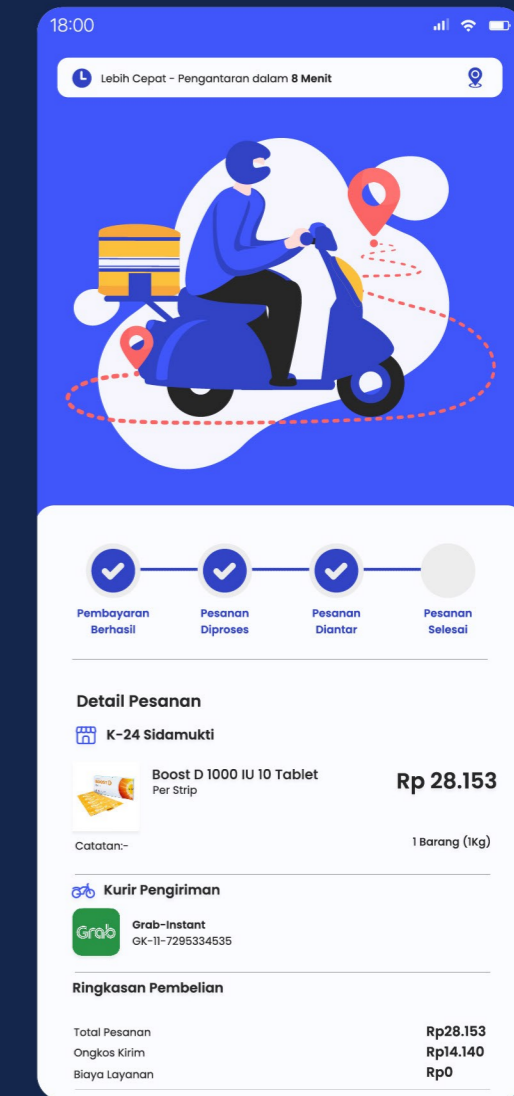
18:00

Lebih Cepat - Pengantaran dalam **8 Menit**

Pembayaran Berhasil

Pesanan Diproses

Pesanan Diantar

Pesanan Selesai

Detail Pesanan

K-24 Sidamukti

Boost D 1000 IU 10 Tablet
Per Strip

Rp 28.153

Catatan:-

1 Barang (1Kg)

Kurir Pengiriman

Grab

Grab-Instant
GK-11-7295334535

Ringkasan Pembelian

| | |
|---|---|
| Total Pesanan | Rp28.153 |
| Ongkos Kirim | Rp14.140 |
| Biaya Layanan | Rp0 |